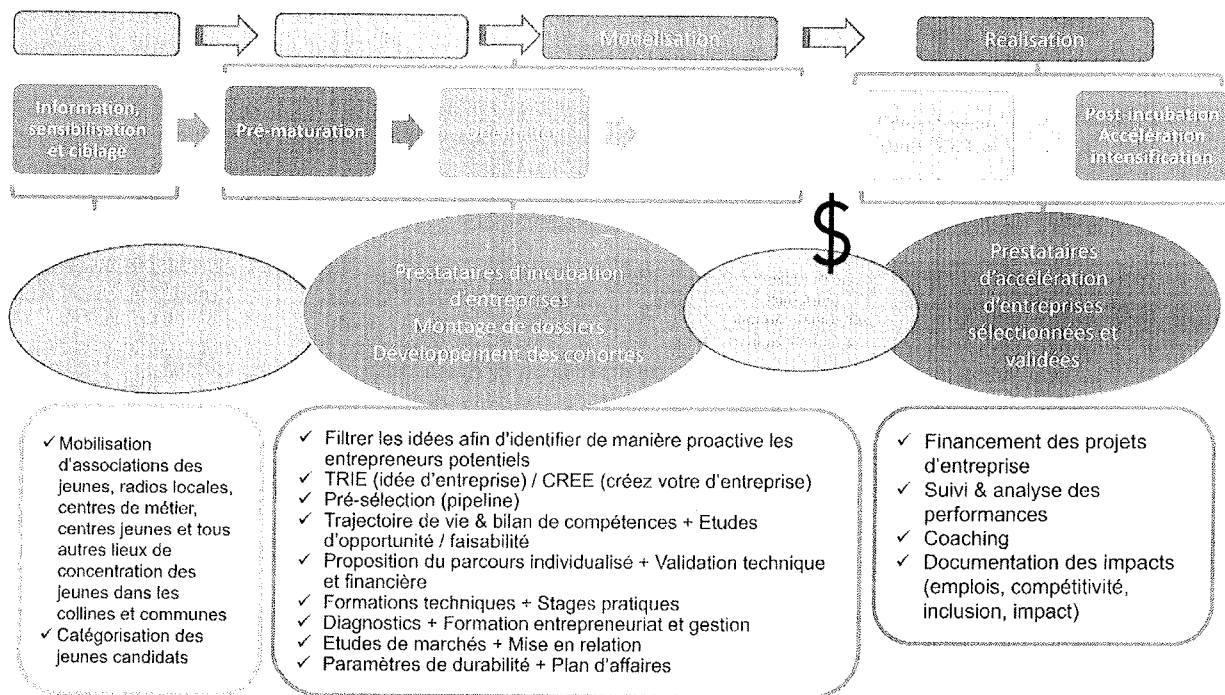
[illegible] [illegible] Modélisation Réalisation

Information, sensibilisation et ciblage

Pré-maturation

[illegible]

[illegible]

Post-incubation Accélération Intensification

$

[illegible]

Prestataires d'incubation d'entreprises Montage de dossiers Développement des cohortes

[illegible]

Prestataires d'accélération d'entreprises sélectionnées et validées

✓ Mobilisation d'associations des jeunes, radios locales, centres de métier, centres jeunes et tous autres lieux de concentration des jeunes dans les collines et communes
✓ Catégorisation des jeunes candidats

✓ Filtrer les idées afin d'identifier de manière proactive les entrepreneurs potentiels
✓ TRIE (idée d'entreprise) / CREE (créez votre d'entreprise)
✓ Pré-sélection (pipeline)
✓ Trajectoire de vie & bilan de compétences + Etudes d'opportunité / faisabilité
✓ Proposition du parcours individualisé + Validation technique et financière
✓ Formations techniques + Stages pratiques
✓ Diagnostics + Formation entrepreneuriat et gestion
✓ Etudes de marchés + Mise en relation
✓ Paramètres de durabilité + Plan d'affaires

✓ Financement des projets d'entreprise
✓ Suivi & analyse des performances
✓ Coaching
✓ Documentation des impacts (emplois, compétitivité, inclusion, impact)